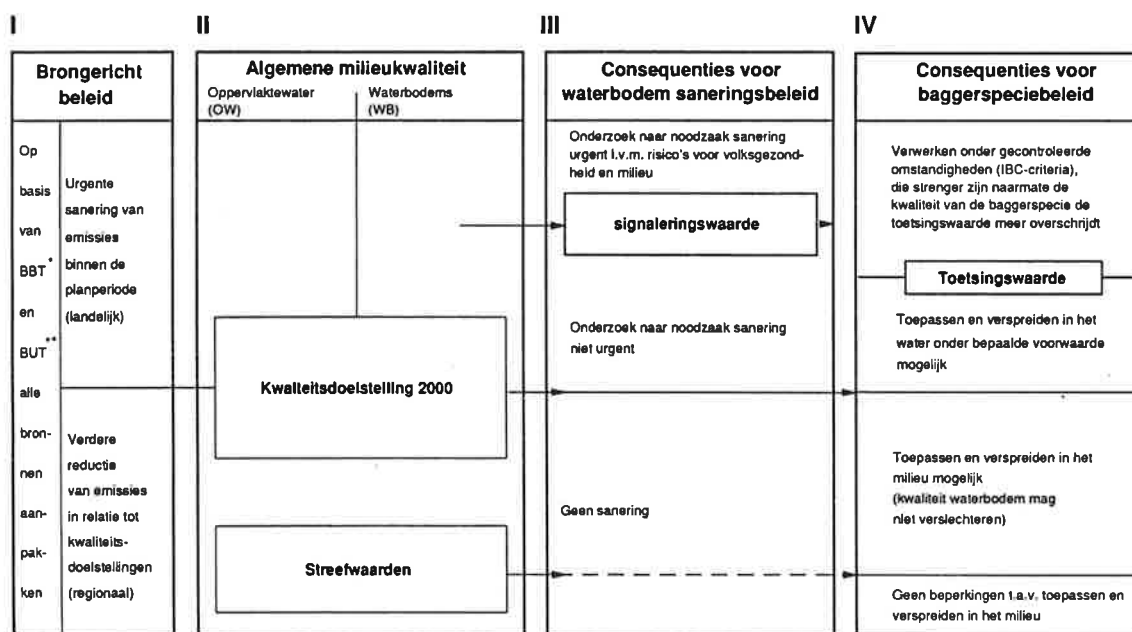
I

II

III

IV

Brongericht beleid

Op basis van BBT* en BUT** alle bronnen aanpakken

Urgente sanering van emissies binnen de planperiode (landelijk)

Verdere reductie van emissies in relatie tot kwaliteitsdoelstellingen (regionaal)

Algemene milieukwaliteit

Oppervlaktewater (OW)

Waterbodems (WB)

Kwaliteitsdoelstelling 2000

Streefwaarden

Consequenties voor waterbodem saneringsbeleid

Onderzoek naar noodzaak sanering urgent i.v.m. risico's voor volksgezondheid en milieu

signaleringswaarde

Onderzoek naar noodzaak sanering niet urgent

Geen sanering

Consequenties voor baggerspeciebeleid

Verwerken onder gecontroleerde omstandigheden (IBC-criteria), die strenger zijn naarmate de kwaliteit van de baggerspecie de toetsingswaarde meer overschrijdt

Toetsingswaarde

Toepassen en verspreiden in het water onder bepaalde voorwaarde mogelijk

Toepassen en verspreiden in het milieu mogelijk (kwaliteit waterbodem mag niet verslechteren)

Geen beperkingen t.a.v. toepassen en verspreiden in het milieu